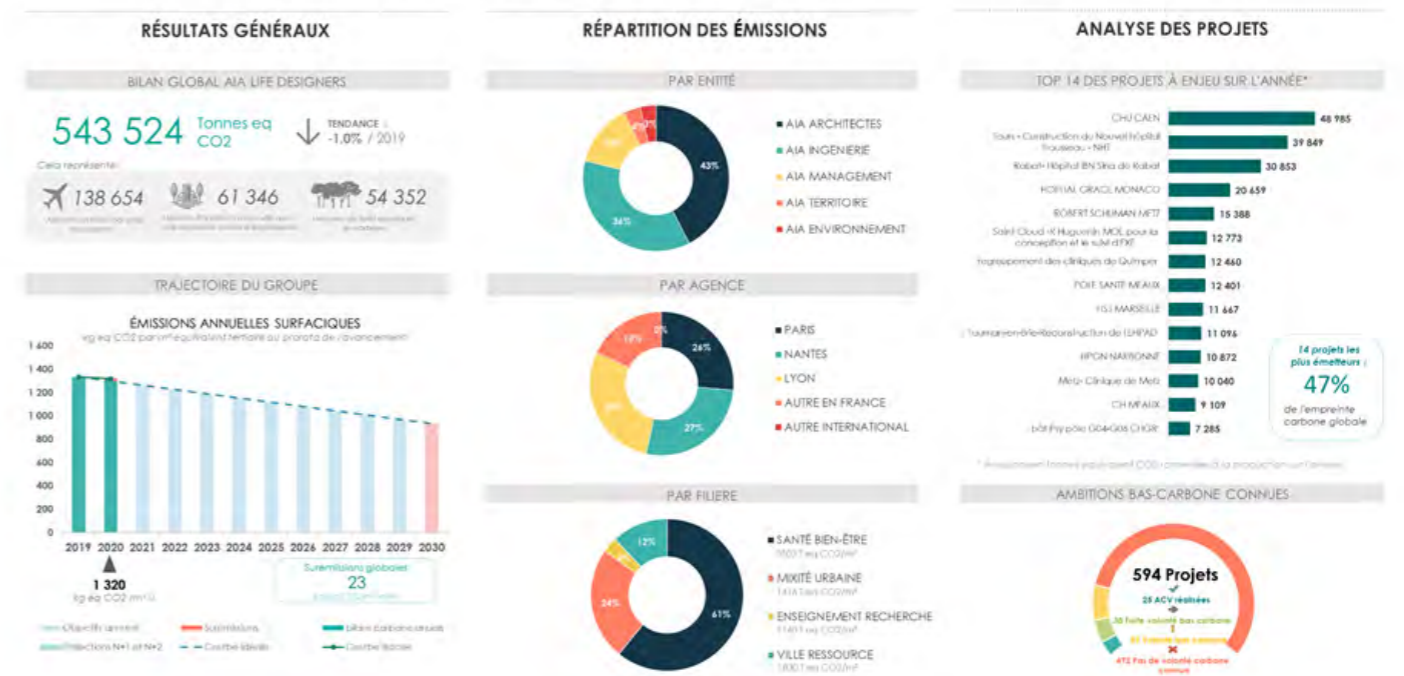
RÉSULTATS GÉNÉRAUX

BILAN GLOBAL AIA LIFE DESIGNERS

543 524 Tonnes eq CO2

TENDANCE : -1.0% / 2019

Cela représente :

138 654 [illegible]

61 346 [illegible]

54 352 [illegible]

TRAJECTOIRE DU GROUPE

ÉMISSIONS ANNUELLES SURFACIQUES
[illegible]

1 400
1 200
1 000
800
600
400
200
0

2019 2020 2021 2022 2023 2024 2025 2026 2027 2028 2029 2030

1 320
kg eq CO2 /m²/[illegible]

Surémissions globales : 23 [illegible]

Objectifs annuels | Surémissions | Bilan carbone annuel
Projections N+1 et N+2 | Courbe idéale | Courbe réelle

RÉPARTITION DES ÉMISSIONS

PAR ENTITÉ

43%
36%
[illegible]
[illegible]
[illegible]

AIA ARCHITECTES
AIA INGENIERIE
AIA MANAGEMENT
AIA TERRITOIRE
AIA ENVIRONNEMENT

PAR AGENCE

26%
27%
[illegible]
17%
0%

PARIS
NANTES
LYON
AUTRE EN FRANCE
AUTRE INTERNATIONAL

PAR FILIERE

61%
24%
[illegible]
12%

SANTÉ BIEN-ÊTRE
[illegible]
MIXITÉ URBAINE
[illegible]
ENSEIGNEMENT RECHERCHE
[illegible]
VILLE RESSOURCE
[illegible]

ANALYSE DES PROJETS

TOP 14 DES PROJETS À ENJEU SUR L'ANNÉE*

CHU CAEN 48 985
Tours - Construction du Nouvel Hôpital Trousseau - NHT 39 849
Rabat - Hôpital IBN Sina de Rabat 30 853
HOPITAL GRACE MONACO 20 659
ROBERT SCHUMAN METZ 15 388
Saint-Cloud - X Huguenin MOL pour la conception et le suivi d'EXE 12 773
Regroupement des cliniques de Quimper 12 460
POLE SANTE MEAUX 12 401
IGS MARSEILLE 11 667
Tournan-en-Brie-Reconstruction de l'EHPAD 11 096
HPON NARBONNE 10 872
Metz- Clinique de Metz 10 040
CH MEAUX 9 109
bât Pyr pôle G04-G06 CHGR 7 285

14 projets les plus émetteurs : 47% de l'empreinte carbone globale

* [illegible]

AMBITIONS BAS-CARBONE CONNUES

594 Projets
25 ACV réalisées
30 Forte volonté bas carbone
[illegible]
472 Pas de volonté carbone connue